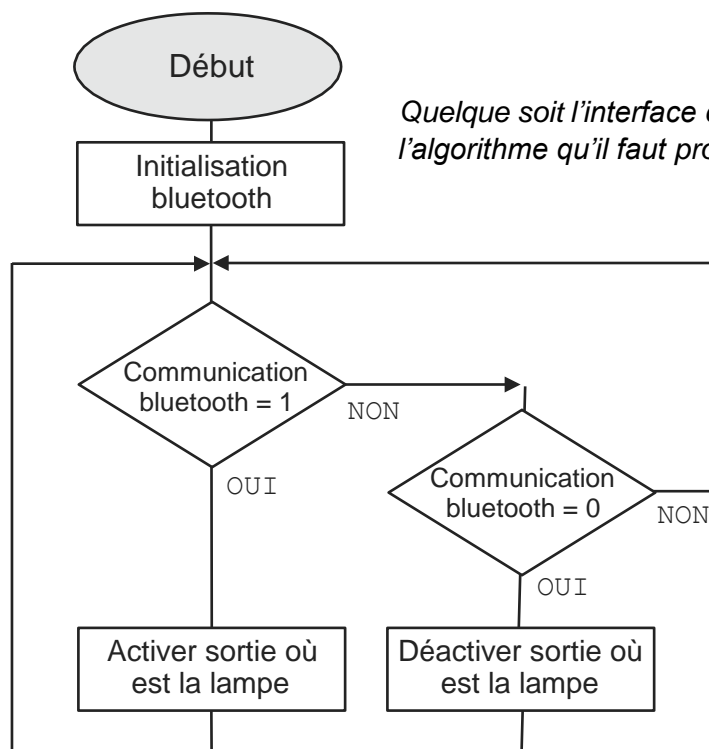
Début

Quelque soit l'interface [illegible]
l'algorithme qu'il faut pro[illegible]

Initialisation bluetooth

Communication bluetooth = 1

NON

OUI

Communication bluetooth = 0

NON

OUI

Activer sortie où est la lampe

Déactiver sortie où est la lampe